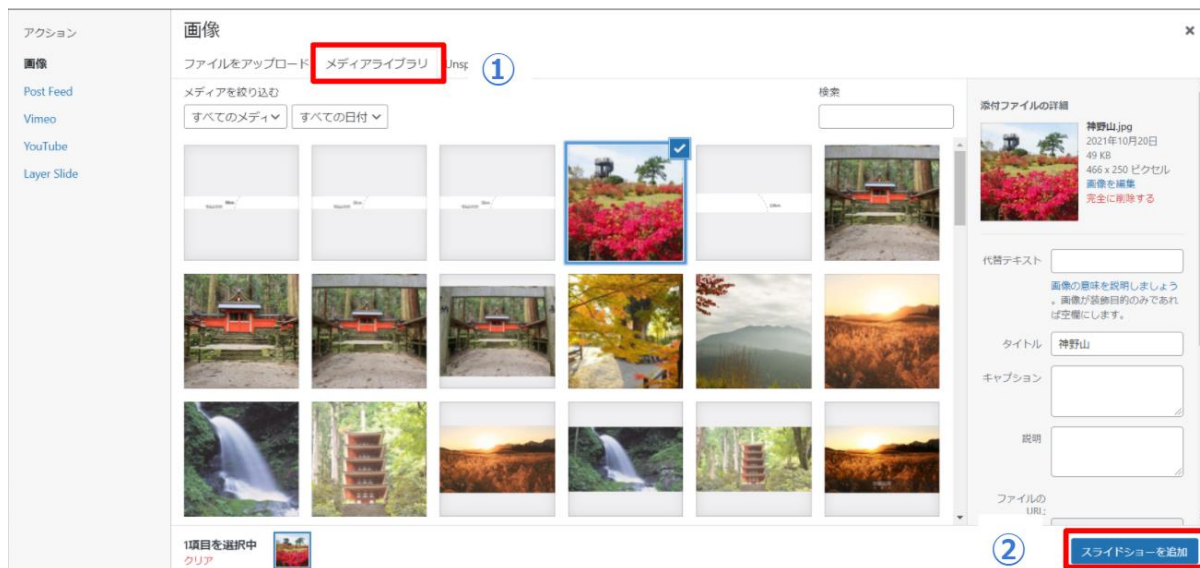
アクション
画像
Post Feed
Vimeo
YouTube
Layer Slide

画像

ファイルをアップロード
メディアライブラリ
Unsp
①

メディアを絞り込む
すべてのメディ
すべての日付
検索

添付ファイルの詳細
神野山.jpg
2021年10月20日
49 KB
466 x 250 ピクセル
画像を編集
完全に削除する

代替テキスト
画像の意味を説明しましょう。画像が装飾目的のみであれば空欄にします。
タイトル 神野山
キャプション
説明
ファイルの URL:

1項目を選択中
クリア

②
スライドショーを追加